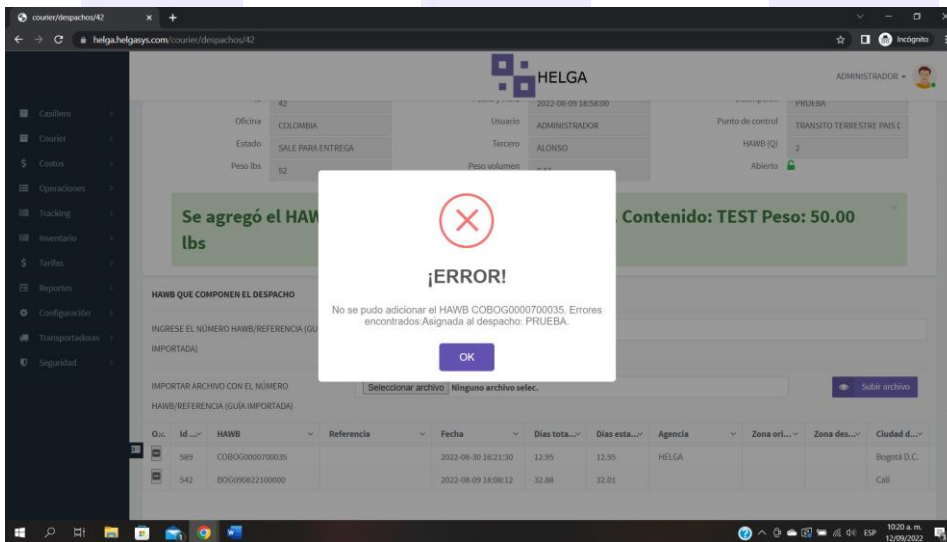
courier/despachos/42
helga.helgasys.com/courier/despachos/42
Incógnito

HELGA
ADMINISTRADOR

Casillero
Courier
Costos
Operaciones
Tracking
Inventario
Tarifas
Reportes
Configuración
Transportadoras
Seguridad

42
Fecha y hora 2022-08-09 18:58:00
PRUEBA
Oficina COLOMBIA
Usuario ADMINISTRADOR
Punto de control TRANSITO TERRESTRE PAIS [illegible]
Estado SALE PARA ENTREGA
Tercero ALONSO
HAWB (Q) 2
Peso lbs 52
Peso volumen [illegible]
Abierto

Se agregó el HAW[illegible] Contenido: TEST Peso: 50.00 lbs

¡ERROR!
No se pudo adicionar el HAWB COBOG0000700035. Errores encontrados:Asignada al despacho: PRUEBA.
OK

HAWB QUE COMPONEN EL DESPACHO
INGRESE EL NÚMERO HAWB/REFERENCIA (GU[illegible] IMPORTADA)
IMPORTAR ARCHIVO CON EL NÚMERO HAWB/REFERENCIA (GUÍA IMPORTADA)
Seleccionar archivo Ninguno archivo selec.
Subir archivo

| O... | Id | HAWB | Referencia | Fecha | Días tota... | Días esta... | Agencia | Zona ori... | Zona des... | Ciudad d... |
|---|---|---|---|---|---|---|---|---|---|---|
| | 589 | COBOG0000700035 | | 2022-08-30 16:21:30 | 12.95 | 12.95 | HELGA | | | Bogotá D.C. |
| | 542 | BOG090822100000 | | 2022-08-09 18:08:12 | 32.88 | 32.01 | | | | Cali |

ESP 10:20 a. m. 12/09/2022